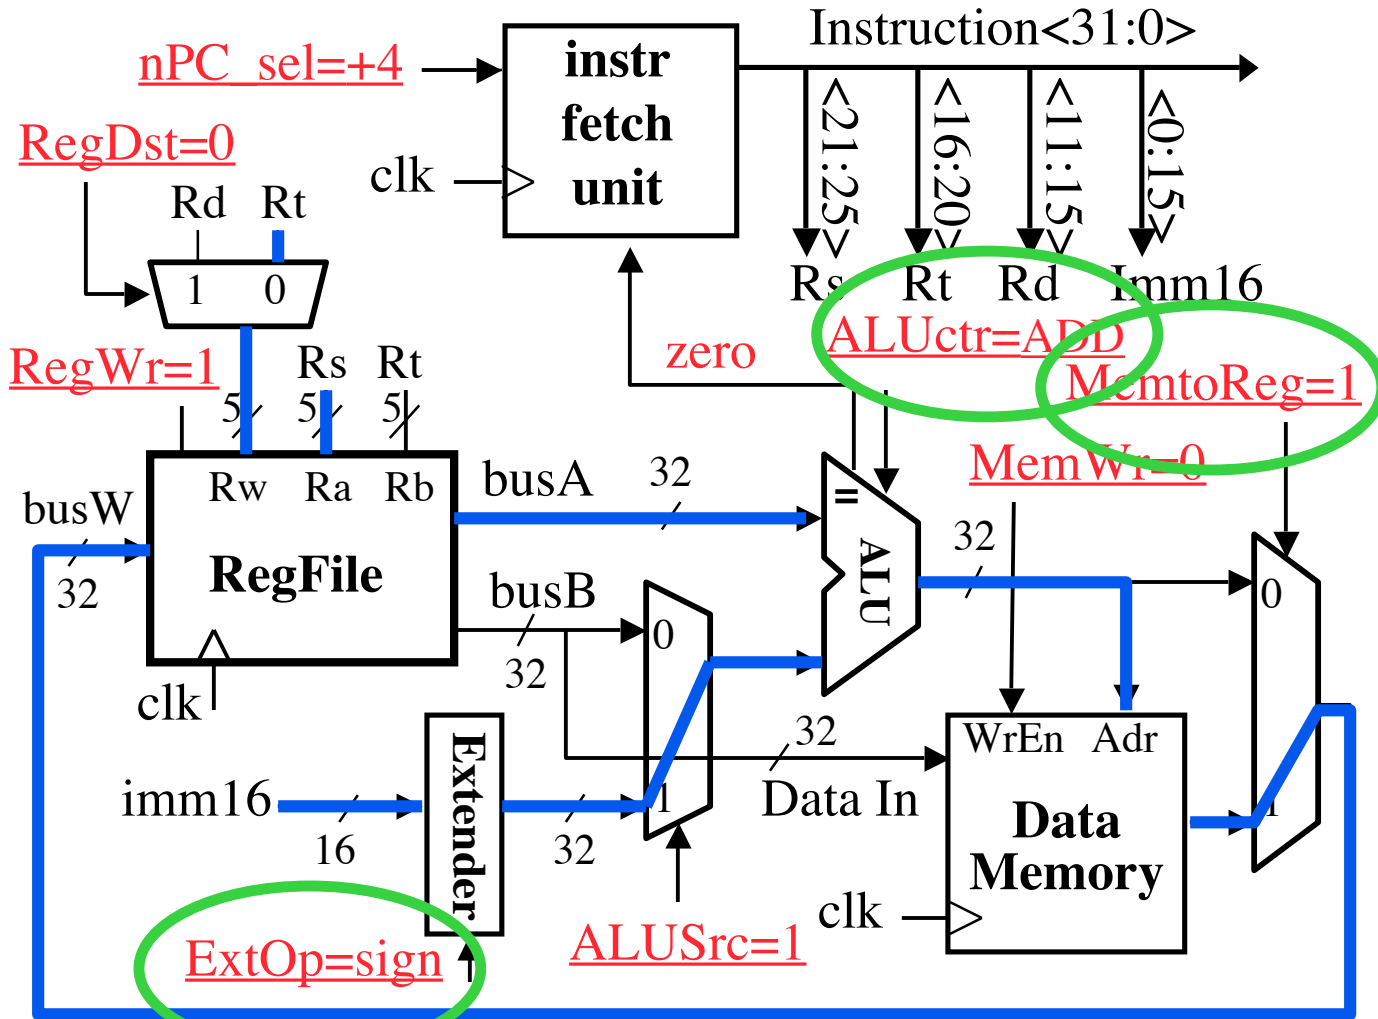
nPC_sel=+4

instr fetch unit

Instruction<31:0>

clk

<21:25>
<16:20>
<11:15>
<0:15>

RegDst=0

Rd Rt

1 0

Rs Rt Rd Imm16

ALUctr=ADD

zero

MemtoReg=1

RegWr=1

Rs Rt

5 5 5

Rw Ra Rb

busW

32

RegFile

clk

busA

32

busB

32

=

ALU

32

MemWr=0

0

1

0

1

32

WrEn Adr

Data In

Data Memory

clk

imm16

16

Extender

32

ALUSrc=1

ExtOp=sign